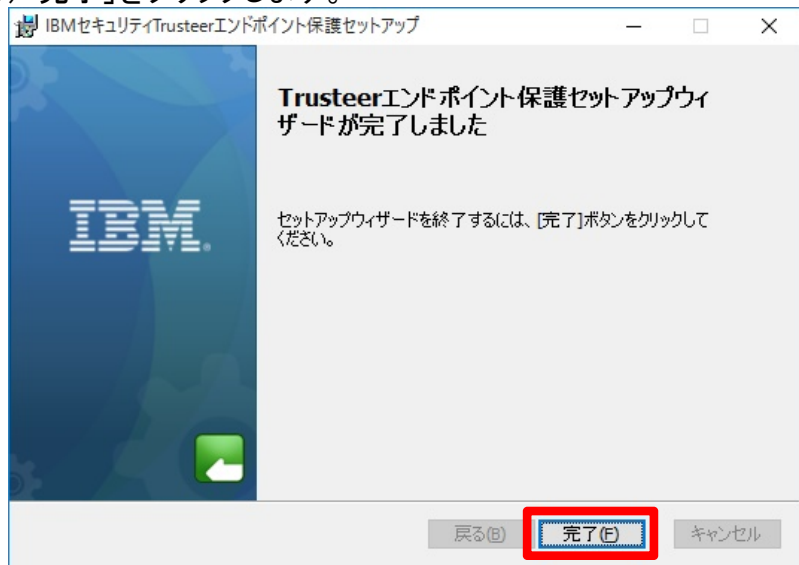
IBMセキュリティTrusteerエンドポイント保護セットアップ

Trusteerエンドポイント保護セットアップウィザードが完了しました

IBM

セットアップウィザードを終了するには、[完了]ボタンをクリックしてください。

戻る(B)
完了(F)
キャンセル